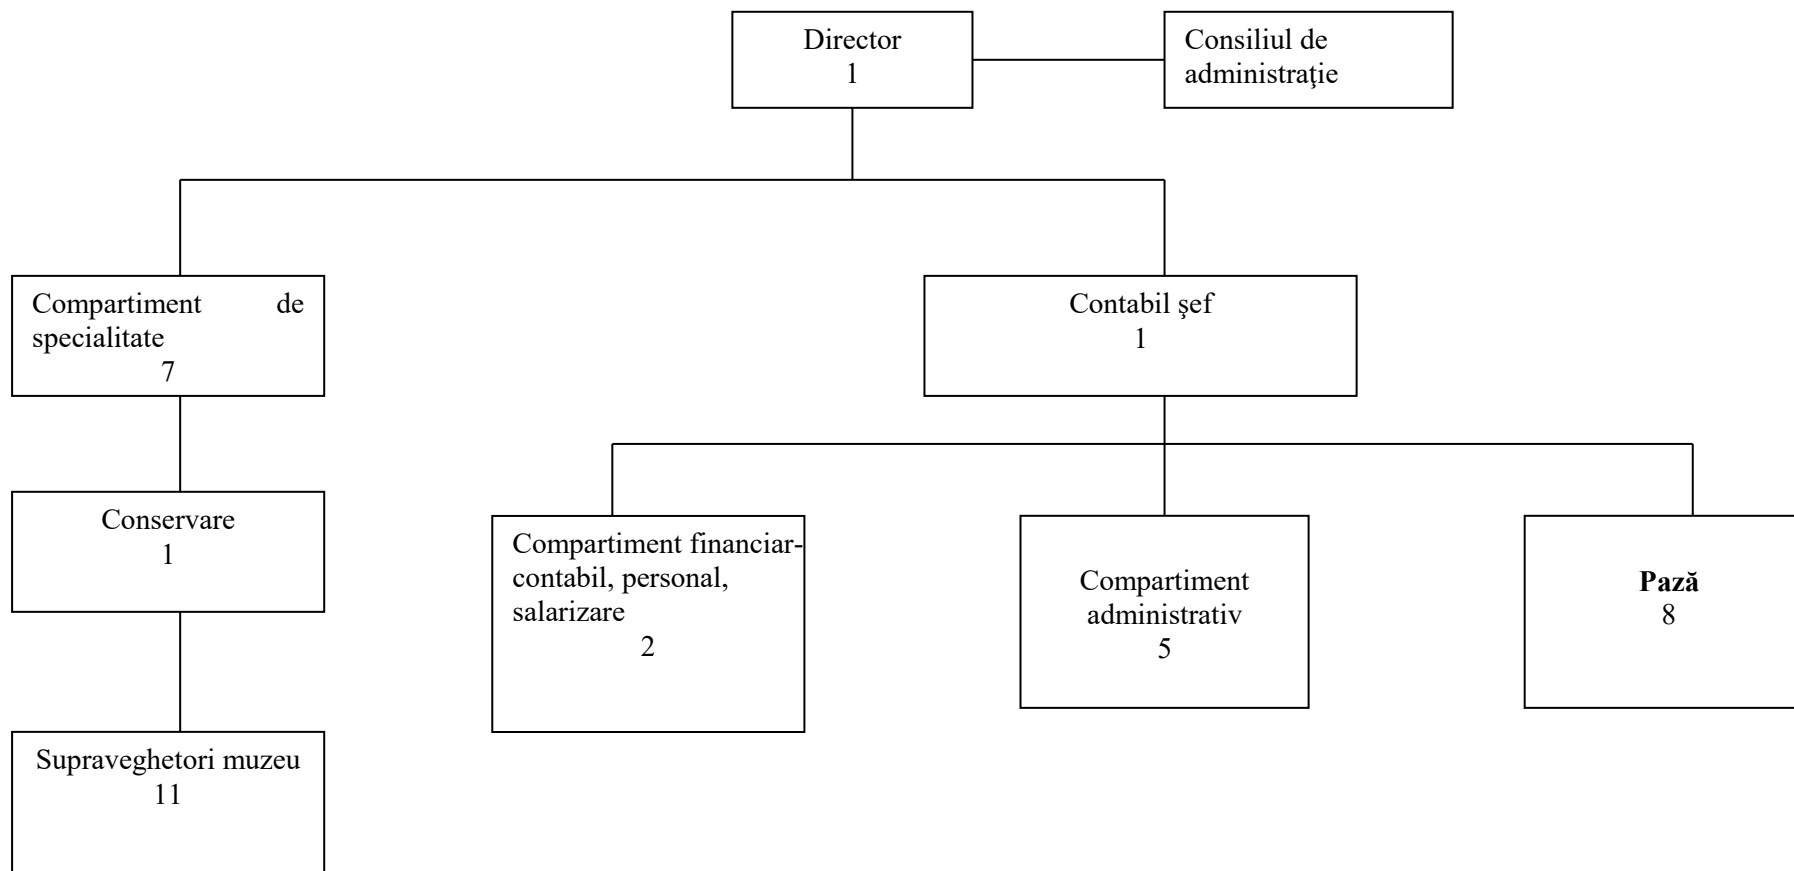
Director
1

Consiliul de administraţie

Compartiment de specialitate
7

Contabil şef
1

Conservare
1

Compartiment financiar-contabil, personal, salarizare
2

Compartiment administrativ
5

**Pază**
8

Supraveghetori muzeu
11